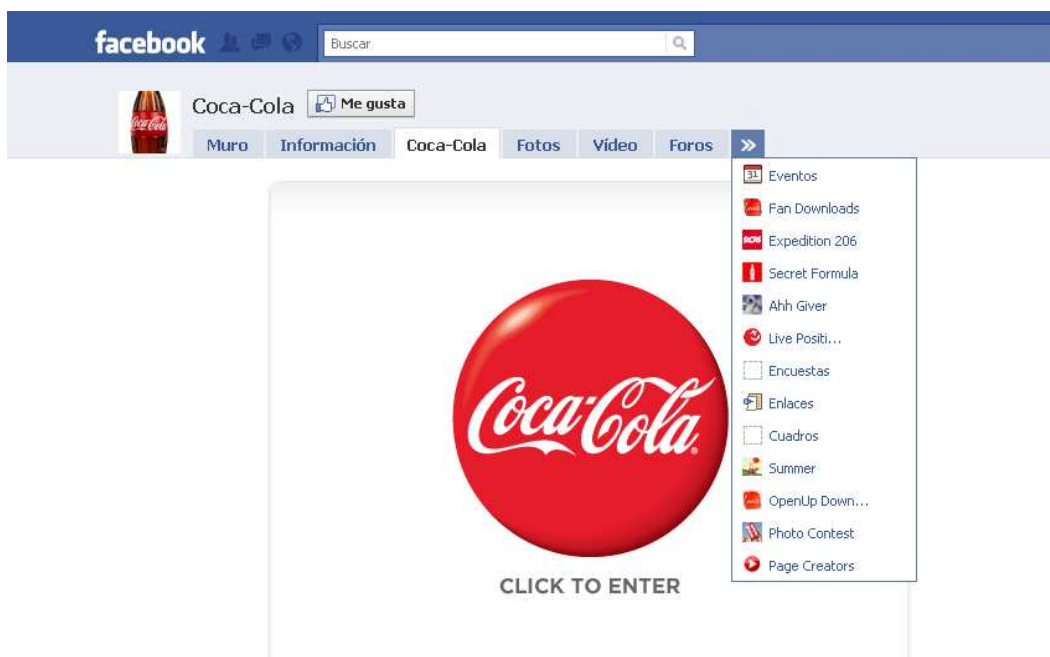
facebook

Buscar

Coca-Cola

Me gusta

Muro | Información | Coca-Cola | Fotos | Vídeo | Foros | »

31 Eventos

Fan Downloads

Expedition 206

Secret Formula

Ahh Giver

Live Positi...

Encuestas

Enlaces

Cuadros

Summer

OpenUp Down...

Photo Contest

Page Creators

Coca-Cola

CLICK TO ENTER